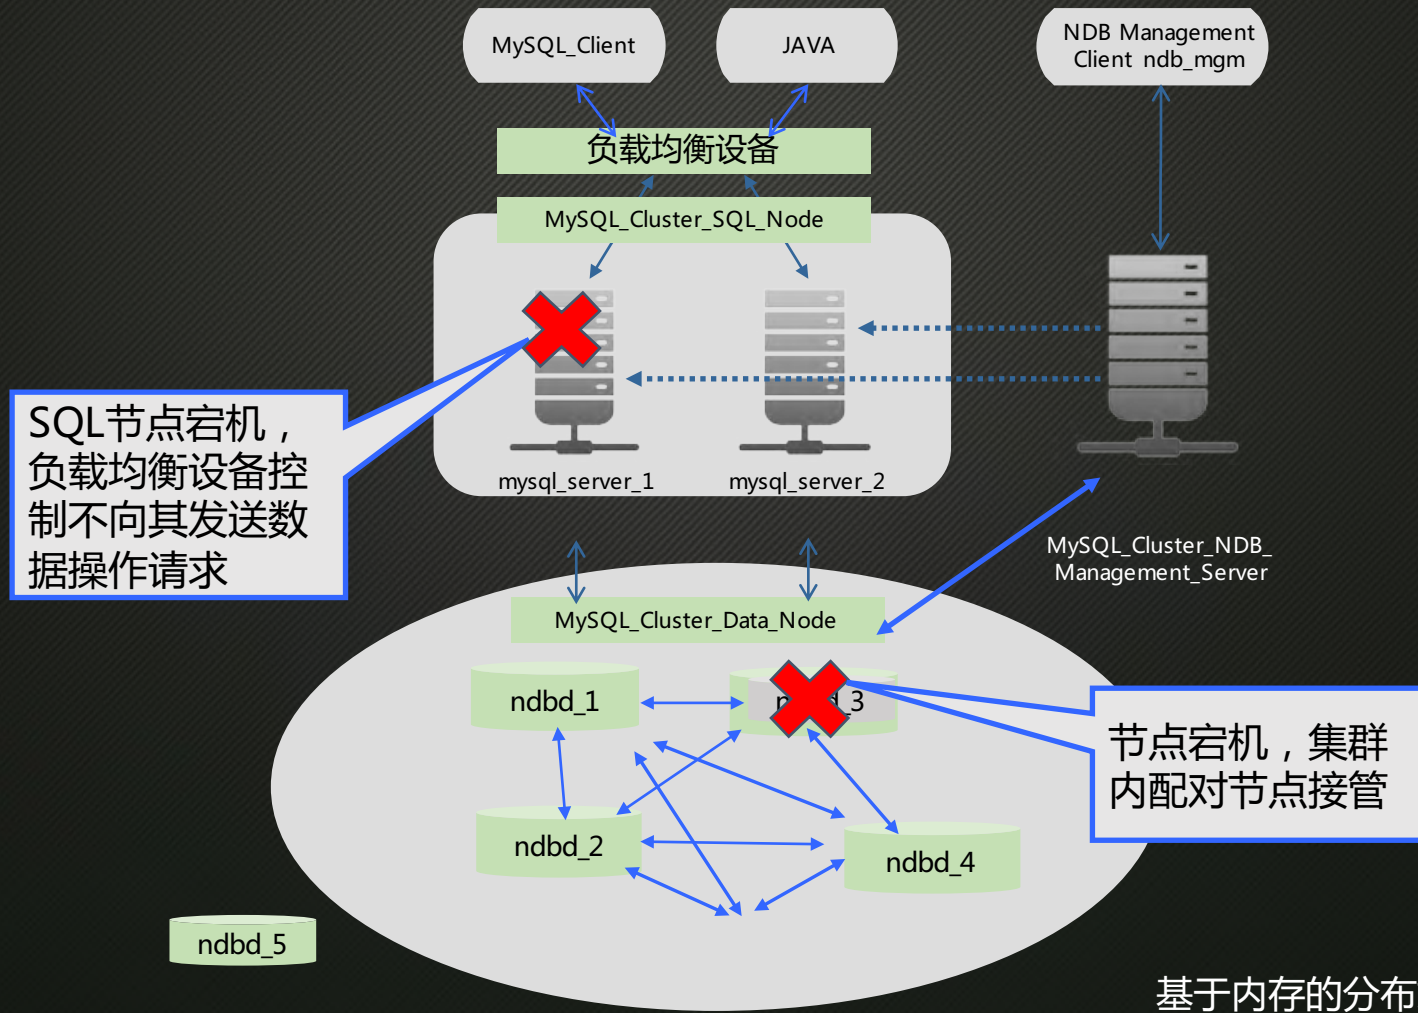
MySQL_Client

JAVA

NDB Management Client ndb_mgm

负载均衡设备

MySQL_Cluster_SQL_Node

SQL节点宕机，负载均衡设备控制不向其发送数据操作请求

mysql_server_1

mysql_server_2

MySQL_Cluster_NDB_ Management_Server

MySQL_Cluster_Data_Node

ndbd_1

n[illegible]_3

节点宕机，集群内配对节点接管

ndbd_2

ndbd_4

ndbd_5

基于内存的分布